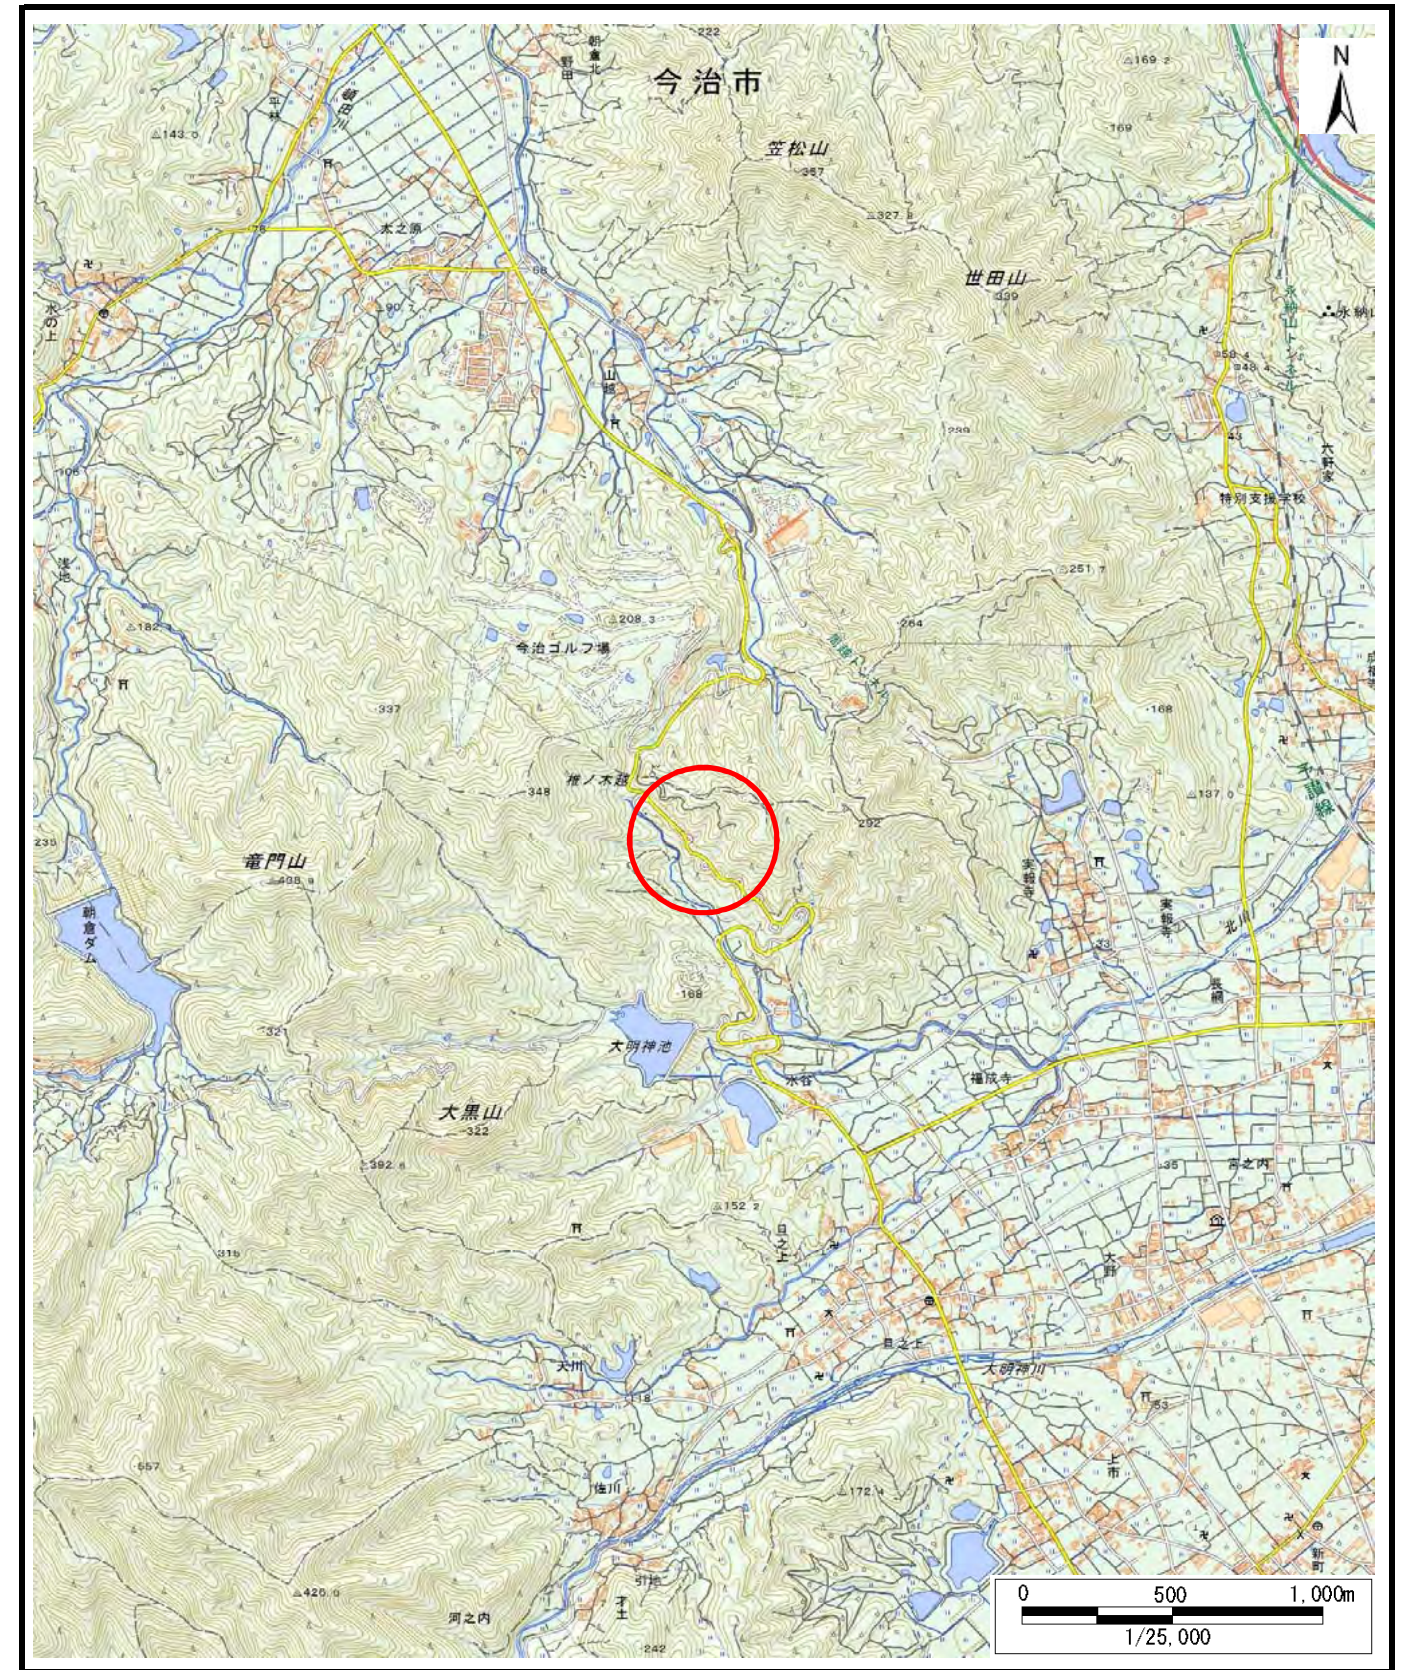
今治市

N

笠松山
357

世田山

△169.2

169

△143.0

平林

頓田川

朝倉北

野田

222

木之原

水の上

山越

特別支援学校

六軒家

△251.7

今治ゴルフ場

△208.3

264

△182

337

椎ノ木越

348

292

168

△137.0

竜門山
△408.9

朝倉ダム

実報寺

北川

168

大明神池

福成寺

大黒山
322

△392.6

△152.2

宮之内

大野

大明神川

大川

△172.4

上市

新町

△425.0

河之内

0 500 1,000m
1/25,000